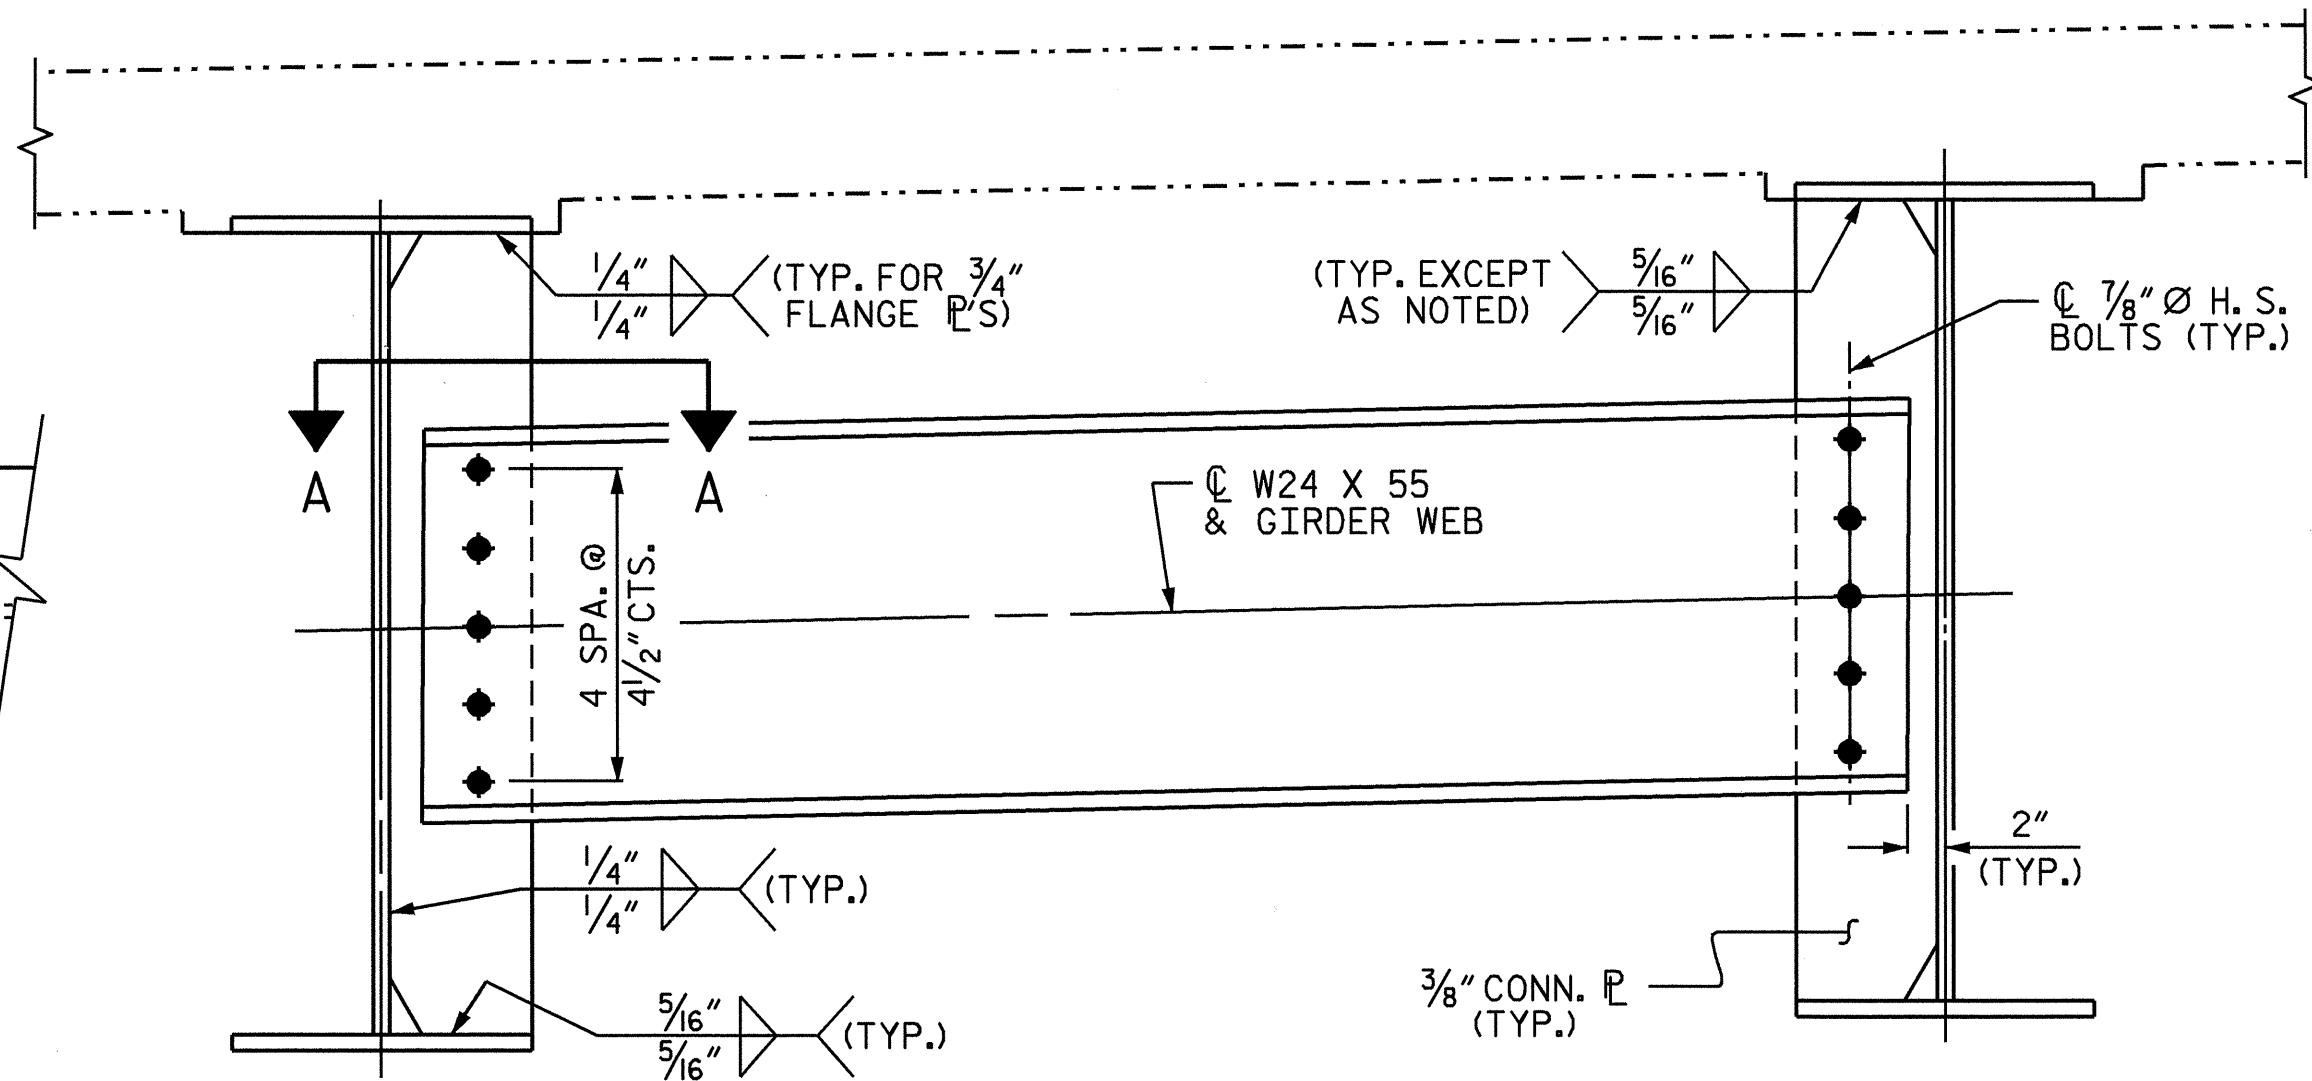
$\frac{1}{4}''$
$\frac{1}{4}''$
(TYP. FOR $\frac{3}{4}''$ FLANGE ℄'S)

(TYP. EXCEPT AS NOTED)
$\frac{5}{16}''$
$\frac{5}{16}''$

℄ $\frac{7}{8}''$ Ø H. S. BOLTS (TYP.)

A
A

℄ W24 X 55
& GIRDER WEB

4 SPA. @ $4\frac{1}{2}''$ CTS.

$\frac{1}{4}''$
$\frac{1}{4}''$
(TYP.)

2″
(TYP.)

$\frac{3}{8}''$ CONN. ℄
(TYP.)

$\frac{5}{16}''$
$\frac{5}{16}''$
(TYP.)